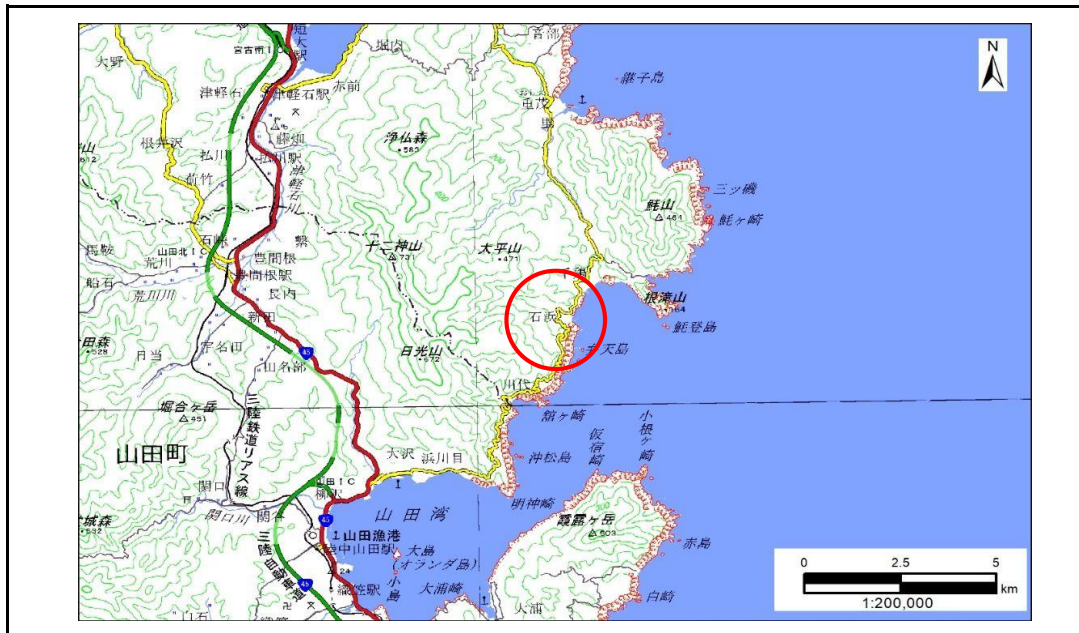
N

宮古市

堀内

宮部

大野

津軽石駅

赤前

津軽石

鵜子島

根井沢

払川

浄仏森
563

竜茂

三ツ磯

荷竹

蟻山
461

蟻ヶ崎

山田北IC

豊間根

十二神山
731

太平山
471

荒川

豊間根駅

長内

根滝山
164

荒川川

石浜

鯨登島

新田

弁天島

日光山
572

山名部

川代

堀合ヶ岳
451

船ヶ崎

小根ヶ崎

三陸鉄道リアス線

仮宿崎

山田町

大沢

浜川目

沖松島

山田IC

明神崎

霞露ヶ岳
503

関口

山田湾

山田漁港

関口川

陸中山田駅

大島
(オランダ島)

赤島

小島

大浦崎

織笠駅

大浦

白崎

0 2.5 5
km
1:200,000